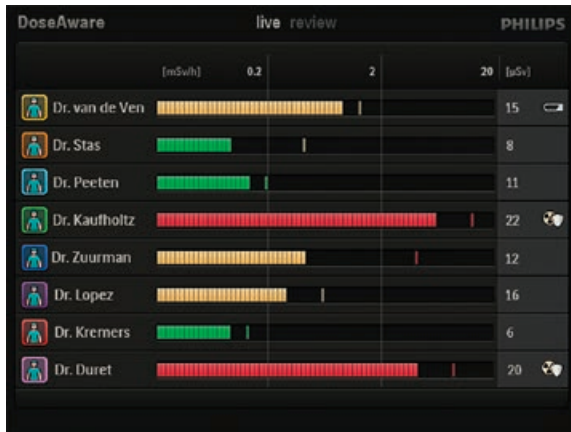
DoseAware live review PHILIPS

| | [mSv/h] 0.2 2 20 | [µSv] |
|---|---|---|
| Dr. van de Ven | | 15 |
| Dr. Stas | | 8 |
| Dr. Peeten | | 11 |
| Dr. Kaufholtz | | 22 |
| Dr. Zuurman | | 12 |
| Dr. Lopez | | 16 |
| Dr. Kremers | | 6 |
| Dr. Duret | | 20 |